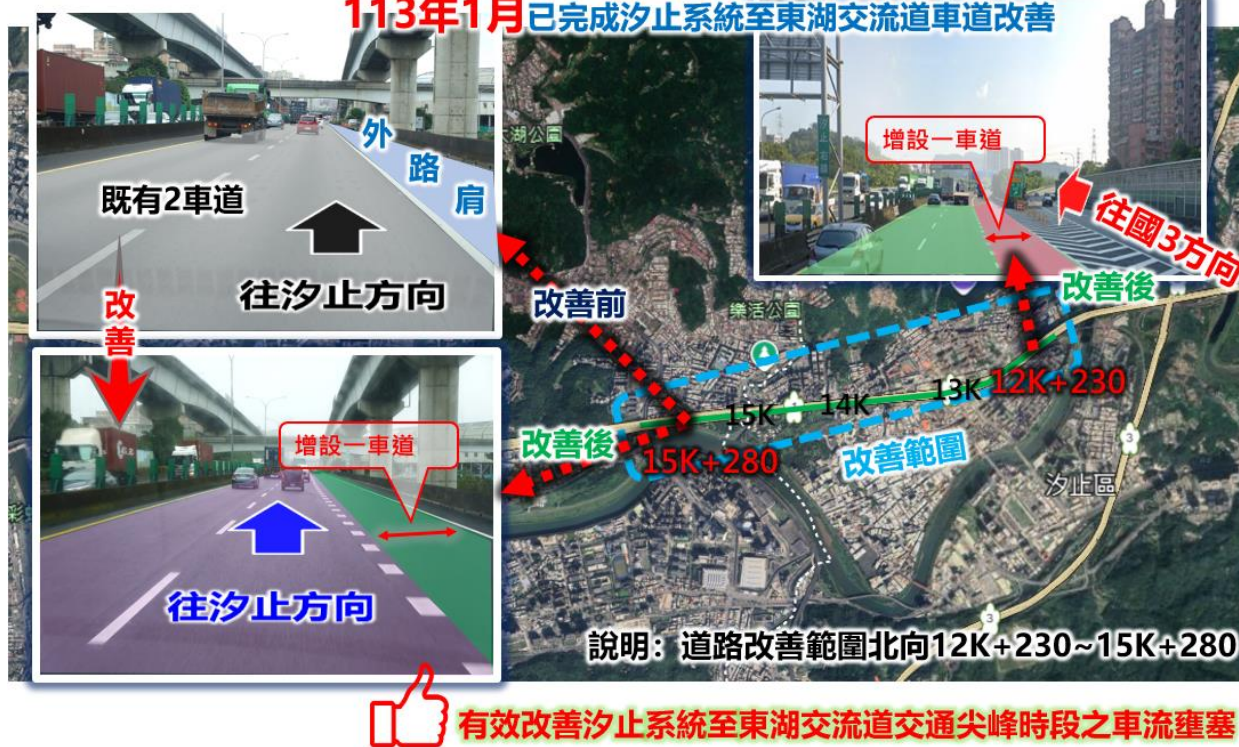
113年1月已完成汐止系統至東湖交流道車道改善

外路肩

既有2車道

往汐止方向

改善

改善前

增設一車道

往國3方向

改善後

樂活公園

湖公園

15K

14K

13K

12K+230

改善後

15K+280

改善範圍

汐止區

增設一車道

往汐止方向

說明：道路改善範圍北向12K+230~15K+280

有效改善汐止系統至東湖交流道交通尖峰時段之車流壅塞